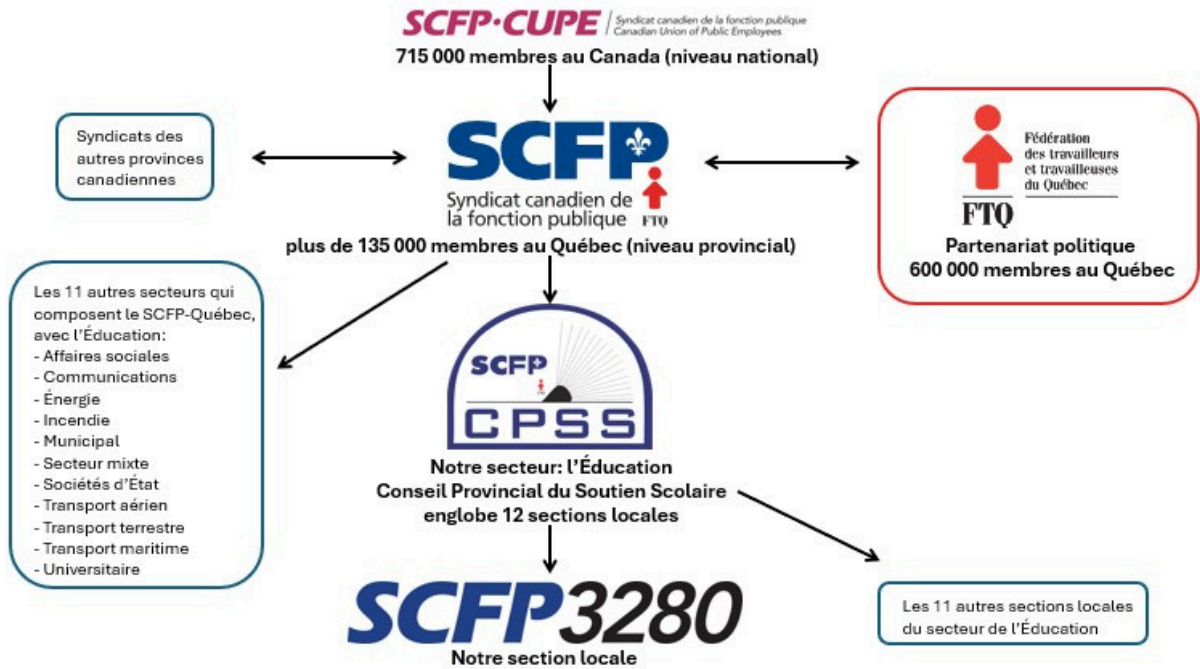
SCFP·CUPE | Syndicat canadien de la fonction publique Canadian Union of Public Employees
715 000 membres au Canada (niveau national)

Syndicats des autres provinces canadiennes

SCFP
Syndicat canadien de la fonction publique
FTQ
plus de 135 000 membres au Québec (niveau provincial)

Fédération des travailleurs et travailleuses du Québec
FTQ
Partenariat politique
600 000 membres au Québec

Les 11 autres secteurs qui composent le SCFP-Québec, avec l'Éducation:
- Affaires sociales
- Communications
- Énergie
- Incendie
- Municipal
- Secteur mixte
- Sociétés d'État
- Transport aérien
- Transport terrestre
- Transport maritime
- Universitaire

SCFP
CPSS
Notre secteur: l'Éducation
Conseil Provincial du Soutien Scolaire
englobe 12 sections locales

Les 11 autres sections locales du secteur de l'Éducation

SCFP3280
Notre section locale